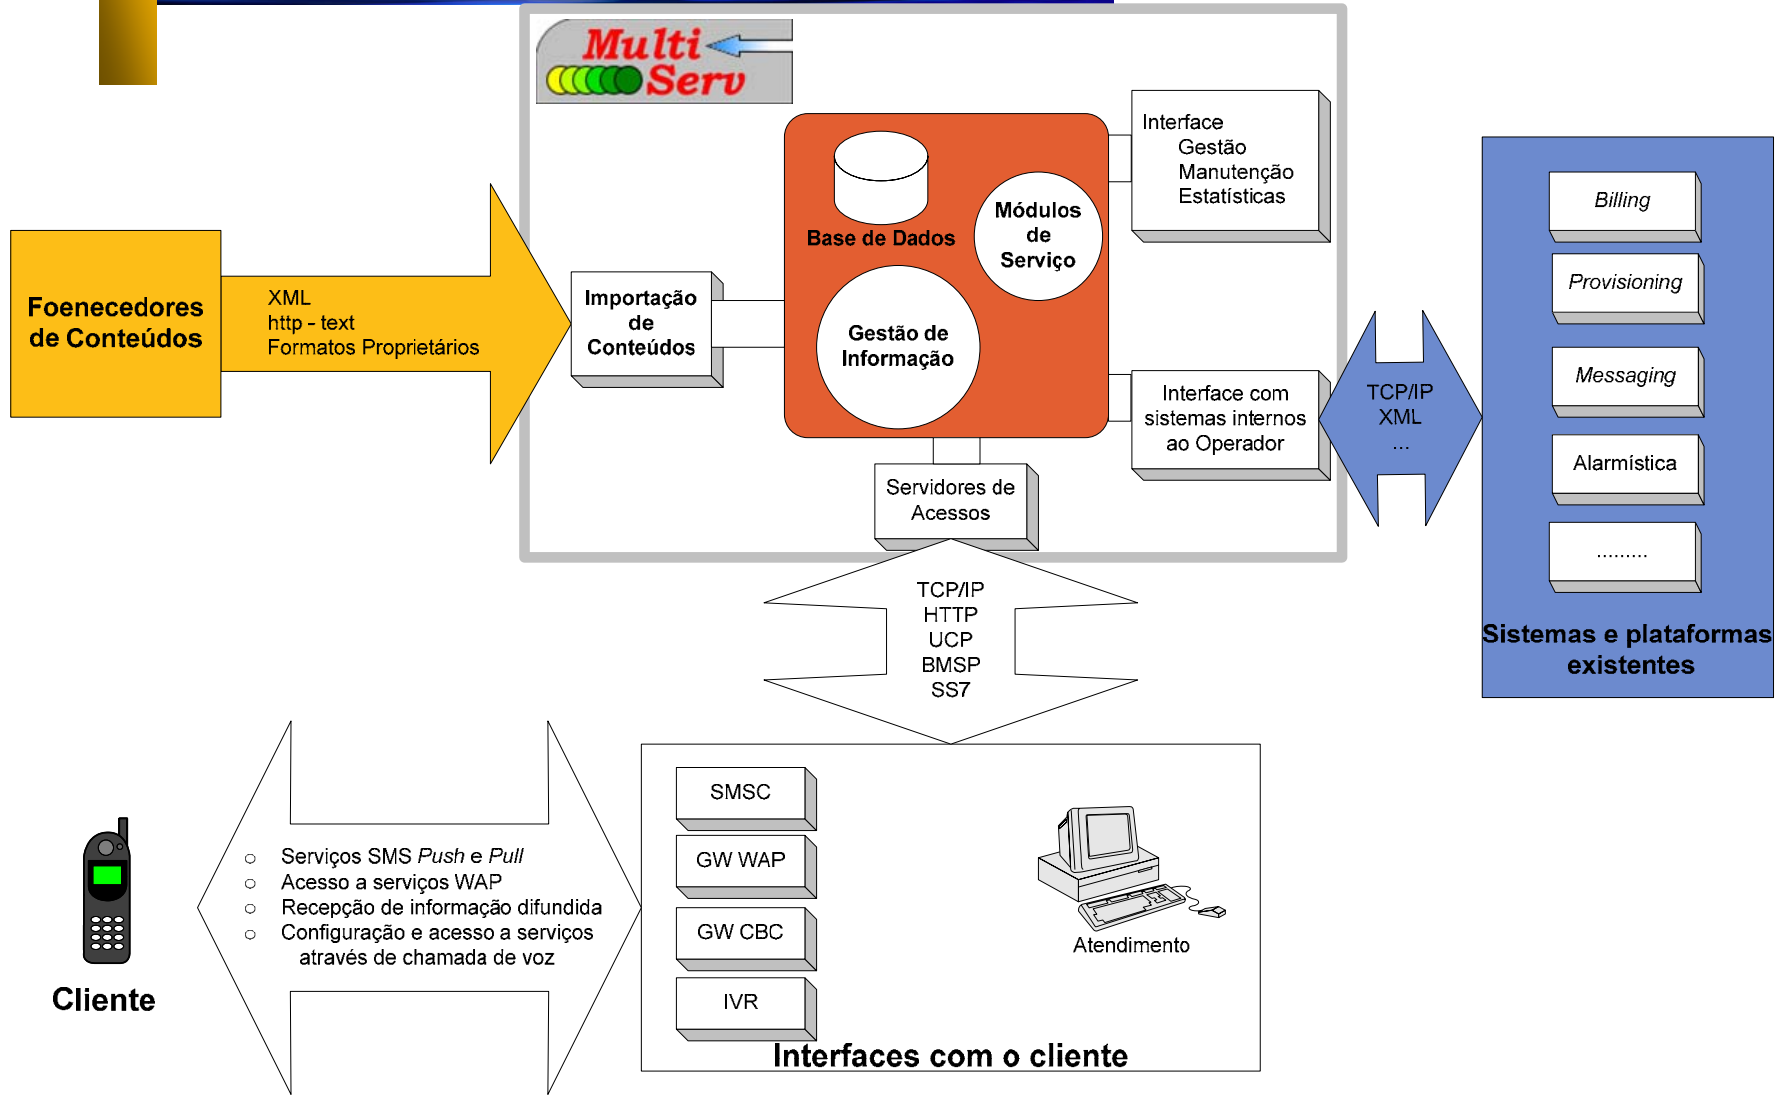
Multi Serv

Foenecedores de Conteúdos

XML
http - text
Formatos Proprietários

Importação de Conteúdos

Base de Dados

Módulos de Serviço

Gestão de Informação

Interface
Gestão
Manutenção
Estatísticas

Interface com sistemas internos ao Operador

Servidores de Acessos

TCP/IP
XML
...

Billing

Provisioning

Messaging

Alarmística

.........

Sistemas e plataformas existentes

TCP/IP
HTTP
UCP
BMSP
SS7

Cliente

○ Serviços SMS *Push* e *Pull*
○ Acesso a serviços WAP
○ Recepção de informação difundida
○ Configuração e acesso a serviços através de chamada de voz

SMSC

GW WAP

GW CBC

IVR

Atendimento

Interfaces com o cliente